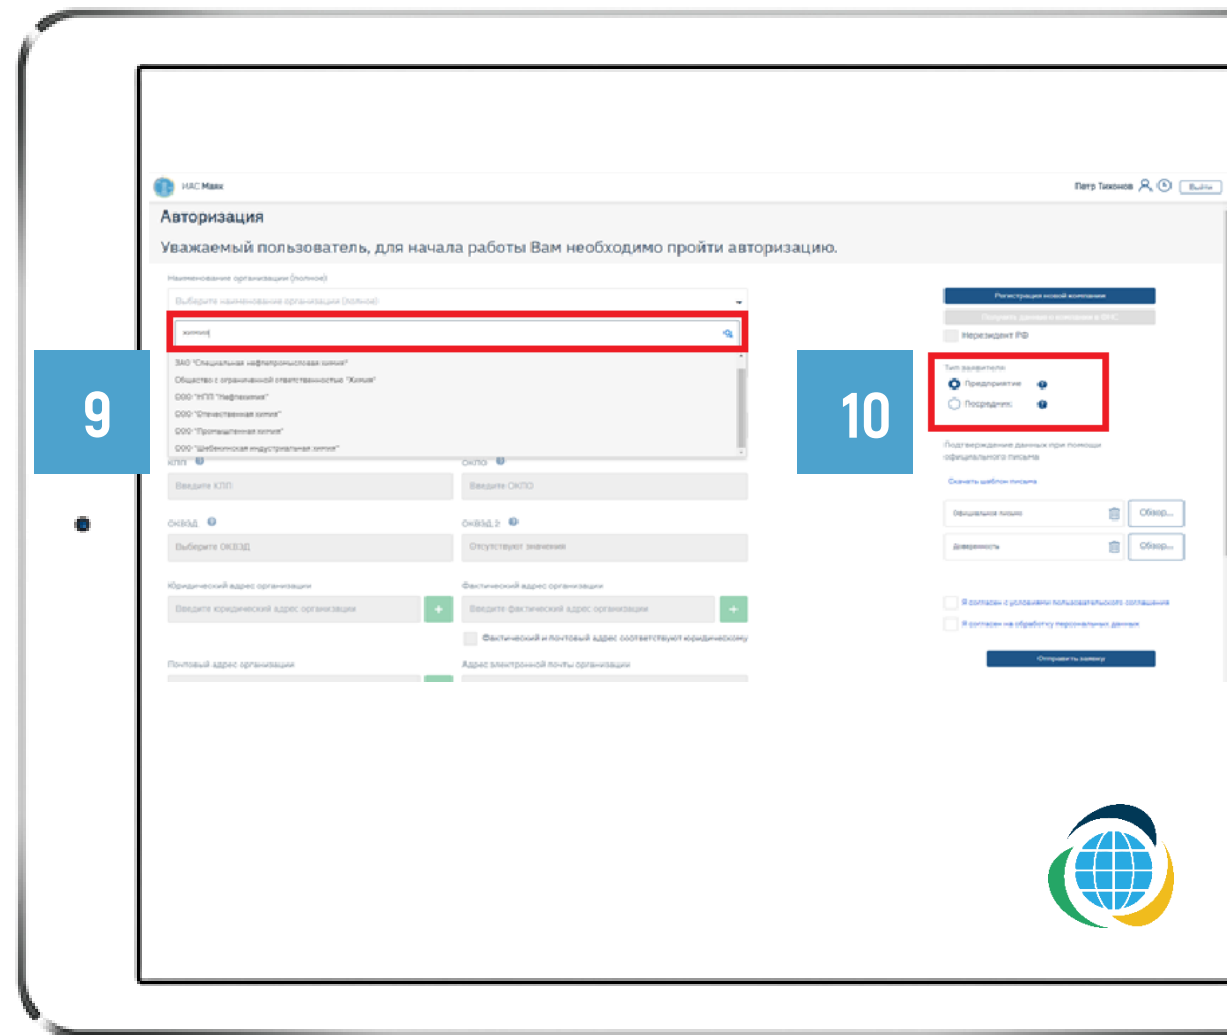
ИАС Мвк

Петр Тихонов

Выйти

Авторизация

Уважаемый пользователь, для начала работы Вам необходимо пройти авторизацию.

Наименование организации (полное)

Выберите наименование организации (полное)

химия

ЗАО "Специальная нефтепромысловая химия"

Общество с ограниченной ответственностью "Химия"

ООО "НПП "Нефтехимия"

ООО "Отечественная химия"

ООО "Промышленная химия"

ООО "Шебекинская индустриальная химия"

9

КПП

Введите КПП

ОКПО

Введите ОКПО

ОКВЭД

Выберите ОКВЭД

ОКВЭД 2

Отсутствуют значения

Юридический адрес организации

Введите юридический адрес организации

Фактический адрес организации

Введите фактический адрес организации

Фактический и почтовый адрес соответствуют юридическому

Почтовый адрес организации

Адрес электронной почты организации

Регистрация новой компании

Получить данные о компании в ЕНС

Нерезидент РФ

10

Тип заявителя

Предприятие

Посредник

Подтверждение данных при помощи официального письма

Скачать шаблон письма

Официальное письмо

Обзор...

Доверенность

Обзор...

Я согласен с условиями пользовательского соглашения

Я согласен на обработку персональных данных

Отправить заявку